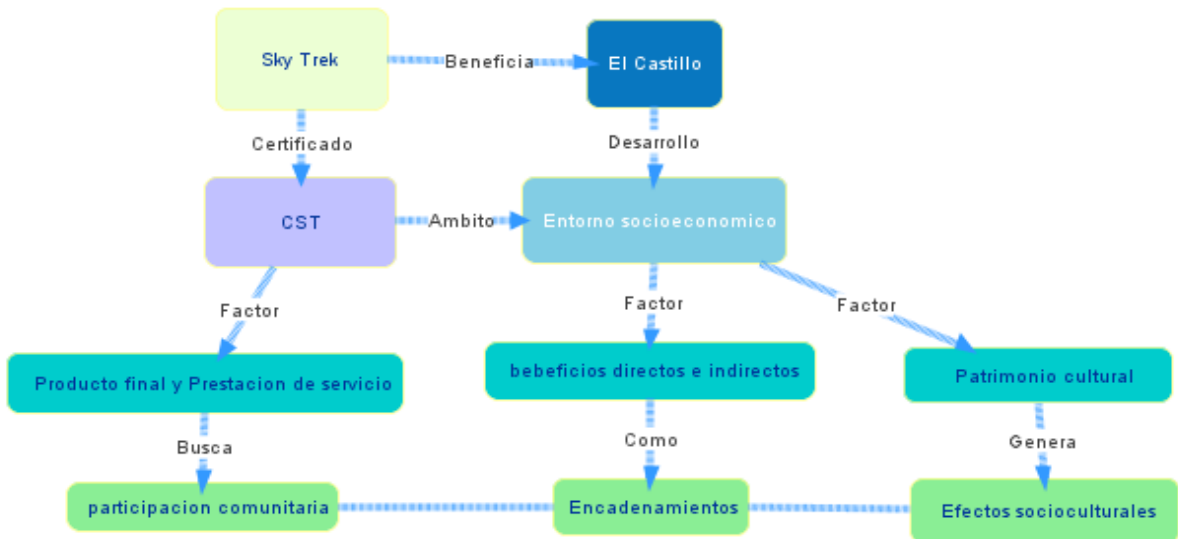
Sky Trek

Beneficia

El Castillo

Certificado

Desarrollo

CST

Ambito

Entorno socioeconomico

Factor

Factor

Factor

Producto final y Prestacion de servicio

bebeficios directos e indirectos

Patrimonio cultural

Busca

Como

Genera

participacion comunitaria

Encadenamientos

Efectos socioculturales